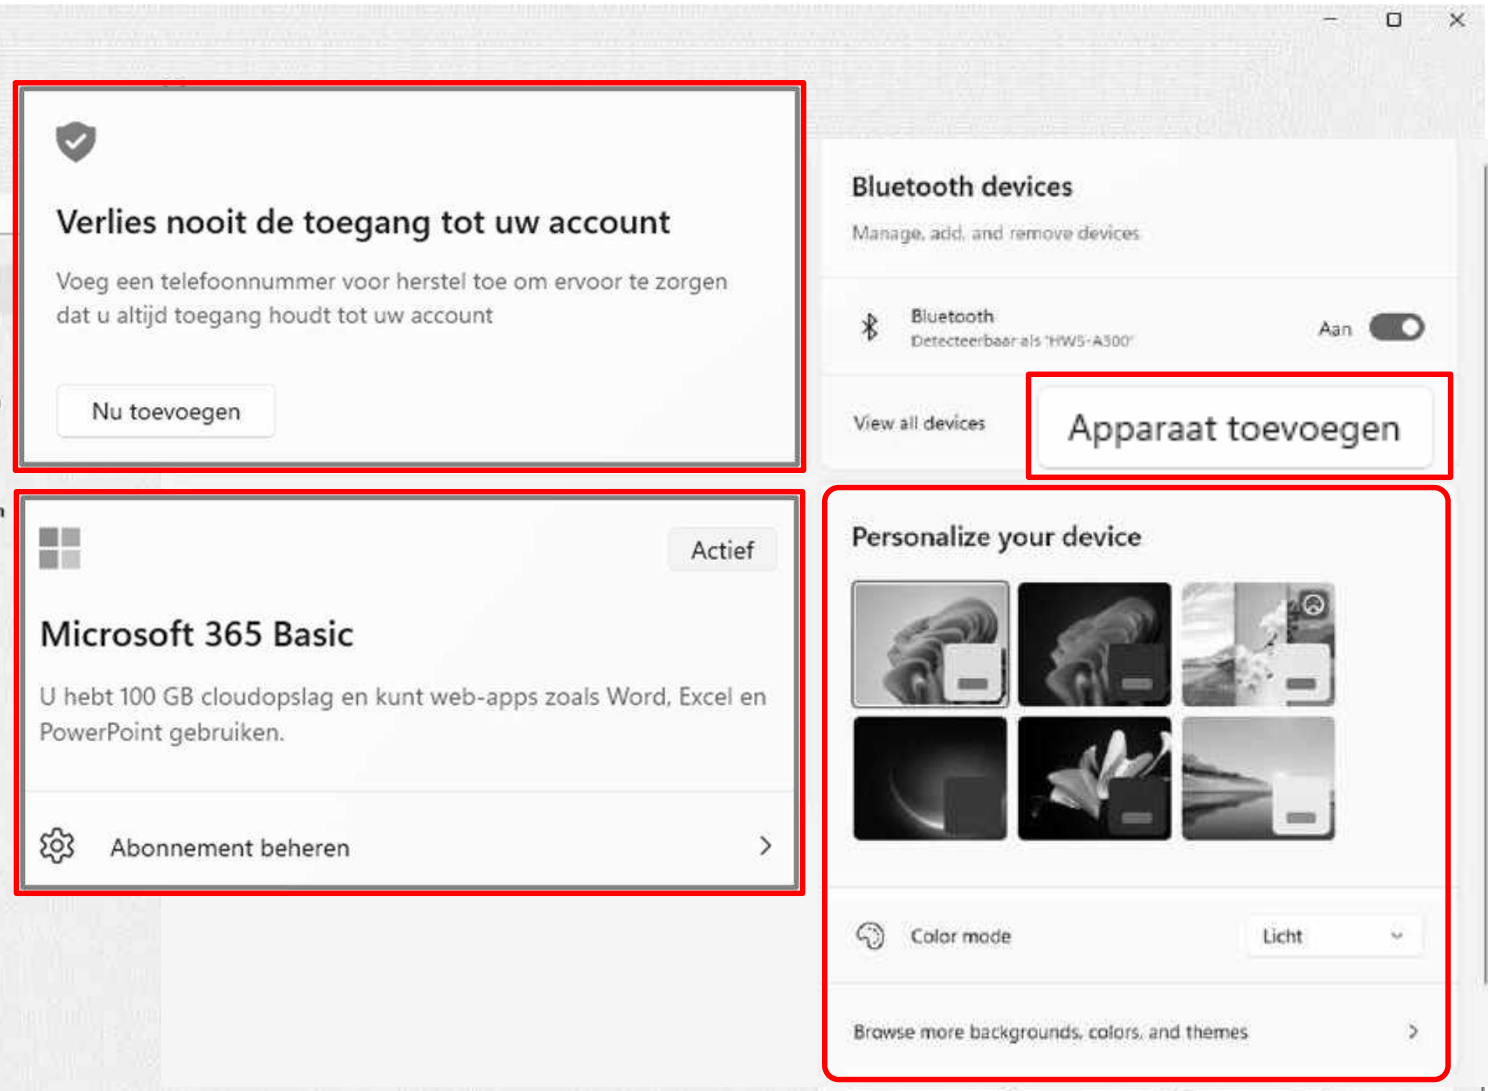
Verlies nooit de toegang tot uw account

Voeg een telefoonnummer voor herstel toe om ervoor te zorgen dat u altijd toegang houdt tot uw account

Nu toevoegen

Actief

Microsoft 365 Basic

U hebt 100 GB cloudopslag en kunt web-apps zoals Word, Excel en PowerPoint gebruiken.

Abonnement beheren

Bluetooth devices

Manage, add, and remove devices

Bluetooth
Detecteerbaar als "HW5-A300"

Aan

View all devices

Apparaat toevoegen

Personalize your device

Color mode

Licht

Browse more backgrounds, colors, and themes